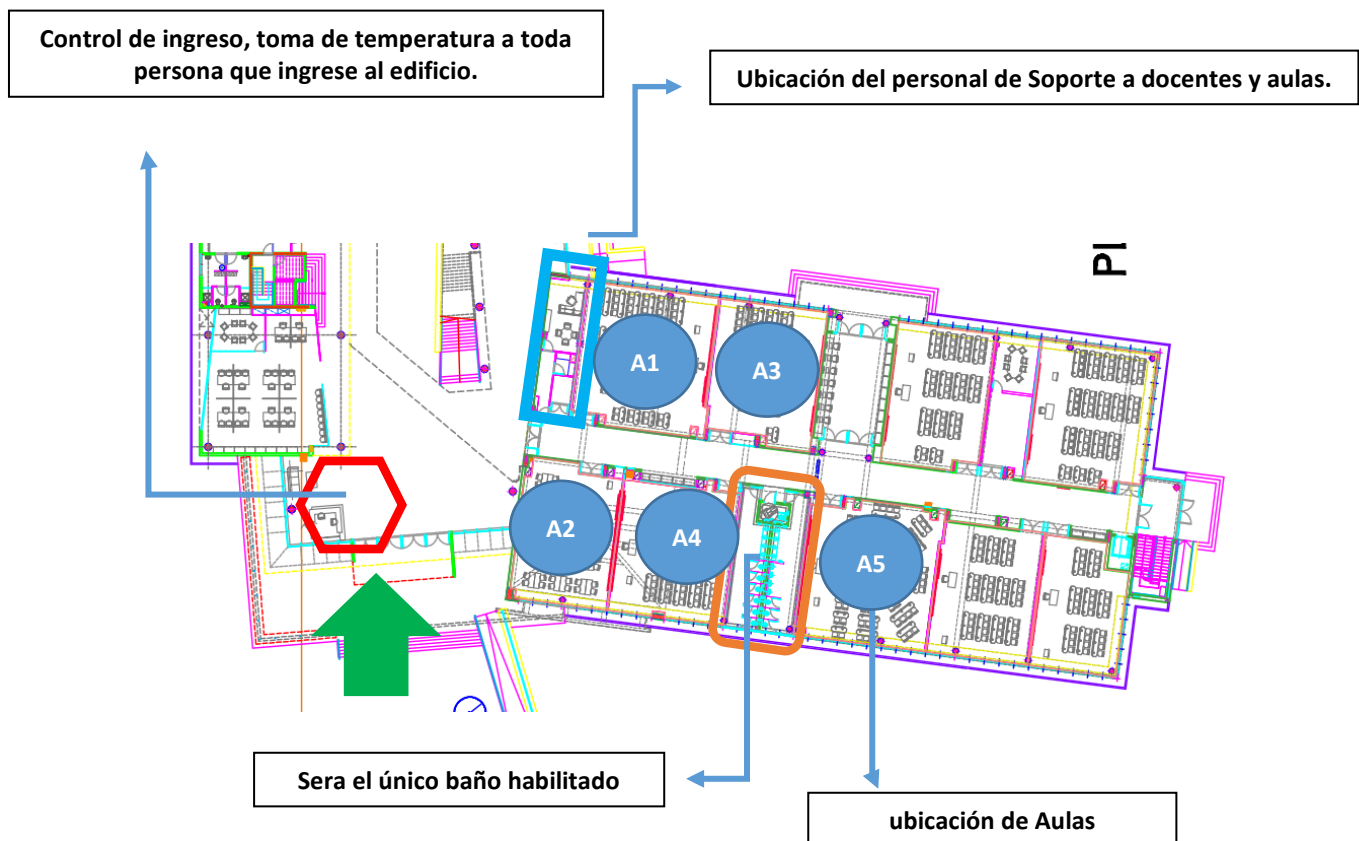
Control de ingreso, toma de temperatura a toda persona que ingrese al edificio.

Ubicación del personal de Soporte a docentes y aulas.

PI

A1

A3

A2

A4

A5

Sera el único baño habilitado

ubicación de Aulas